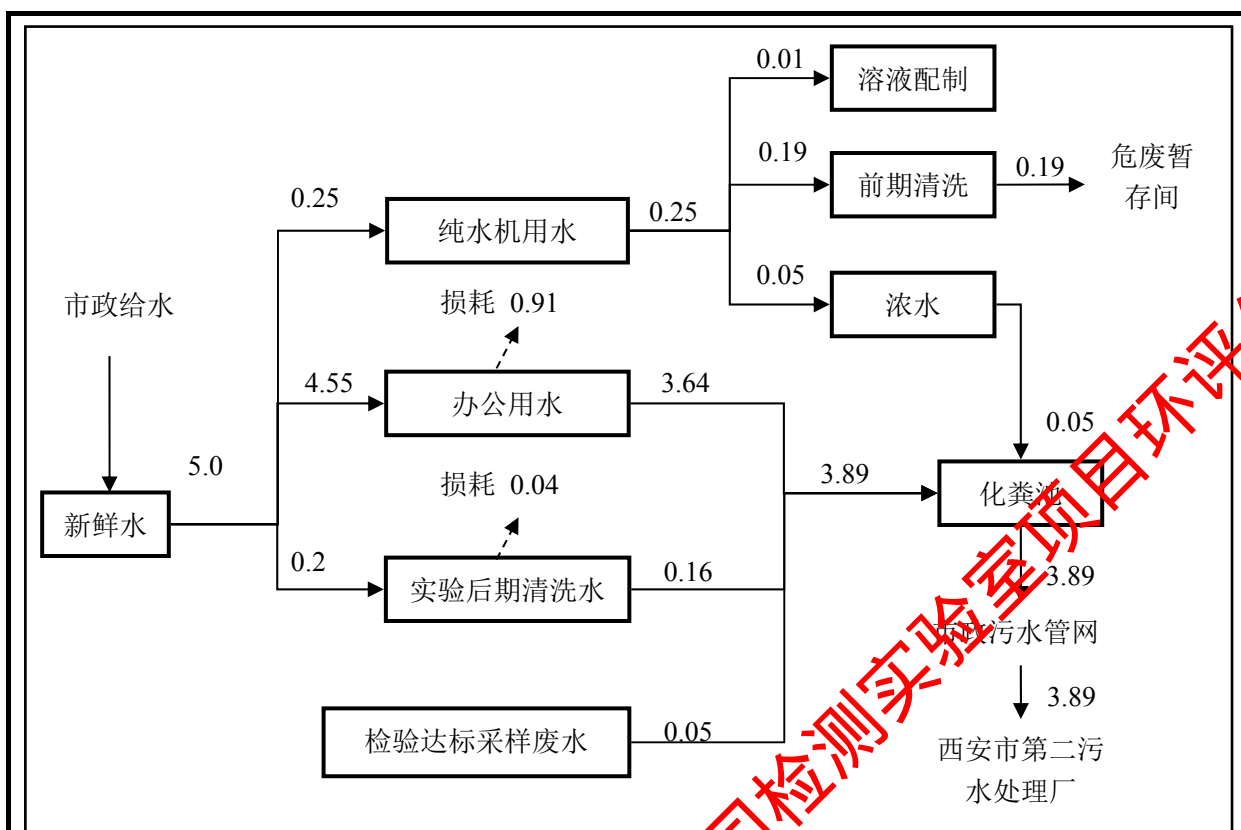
0.01
溶液配制
0.19
前期清洗
0.19
危废暂存间
0.25
纯水机用水
0.25
0.05
浓水
市政给水
损耗 0.91
4.55
办公用水
3.64
0.05
5.0
3.89
化粪池
新鲜水
损耗 0.04
0.2
实验后期清洗水
0.16
3.89
市政污水管网
3.89
检验达标采样废水
0.05
西安市第二污水处理厂
司检测实验室项目环评